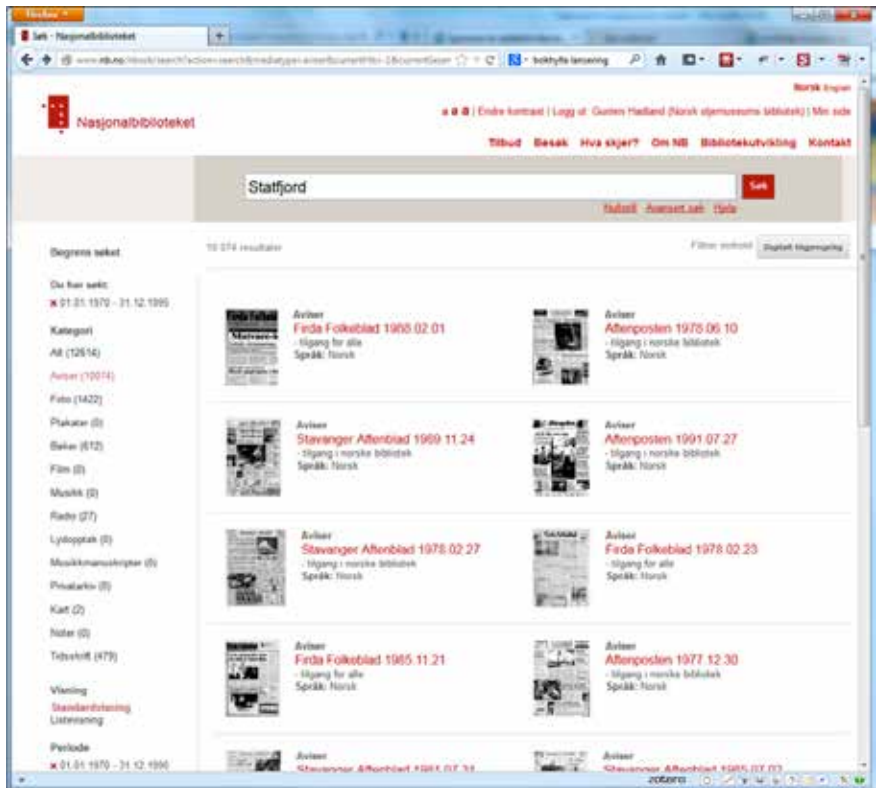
Firefox

Søk - Nasjonalbiblioteket

www.nb.no/nbsok/search?action=search&mediatype=aviser&currentHits=2&currentSearc

bokhylla lansering

Norsk English

Nasjonalbiblioteket

a a a | Endre kontrast | Logg ut: Gunnn Hadland (Norsk oljemuseums bibliotek) | Min side

Tilbud Besøk Hva skjer? Om NB Bibliotekutvikling Kontakt

Statfjord

Søk

Hurtigtil Avansert søk Hjelp

Begrens søket

10 074 resultater

Filtrer innhold Digitalt tilgjengelig

Du har søkt:
✖ 01.01.1970 - 31.12.1995

Kategori
Alt (12614)
Aviser (10074)
Foto (1422)
Plakater (0)
Bøker (612)
Film (0)
Musikk (0)
Radio (27)
Lydopptak (0)
Musikkmanuskripter (0)
Privatarkiv (0)
Kart (2)
Noter (0)
Tidsskrift (479)

Visning
Standardvisning
Listevisning

Periode
✖ 01.01.1970 - 31.12.1995

Aviser
Firda Folkeblad 1988.02.01
- tilgang for alle
Språk: Norsk

Aviser
Aftenposten 1978.06.10
- tilgang i norske bibliotek
Språk: Norsk

Aviser
Stavanger Aftenblad 1989.11.24
- tilgang i norske bibliotek
Språk: Norsk

Aviser
Aftenposten 1991.07.27
- tilgang i norske bibliotek
Språk: Norsk

Aviser
Stavanger Aftenblad 1978.02.27
- tilgang i norske bibliotek
Språk: Norsk

Aviser
Firda Folkeblad 1978.02.23
- tilgang for alle
Språk: Norsk

Aviser
Firda Folkeblad 1985.11.21
- tilgang for alle
Språk: Norsk

Aviser
Aftenposten 1977.12.30
- tilgang i norske bibliotek
Språk: Norsk

Aviser
Stavanger Aftenblad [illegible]

Aviser
Stavanger Aftenblad 1985.07.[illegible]

zotero